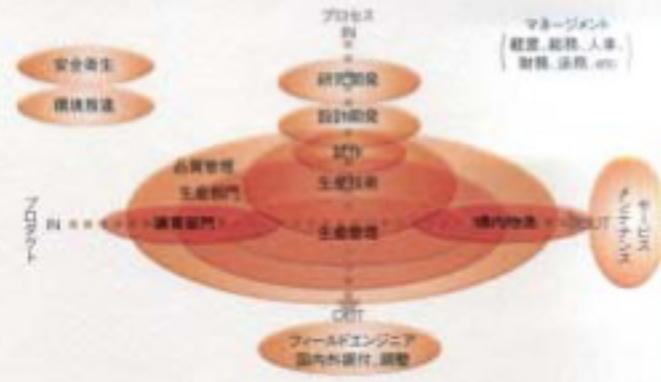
プロセス
IN

マネージメント
経営、総務、人事、財務、法務、etc

安全衛生

環境保全

研究開発

設計開発

試作

品質管理

生産部門

生産技術

プロダクト

IN

調達部門

生産管理

構内物流

OUT

サービス
メンテナンス

OUT

フィールドエンジニア
国内外据付、調整